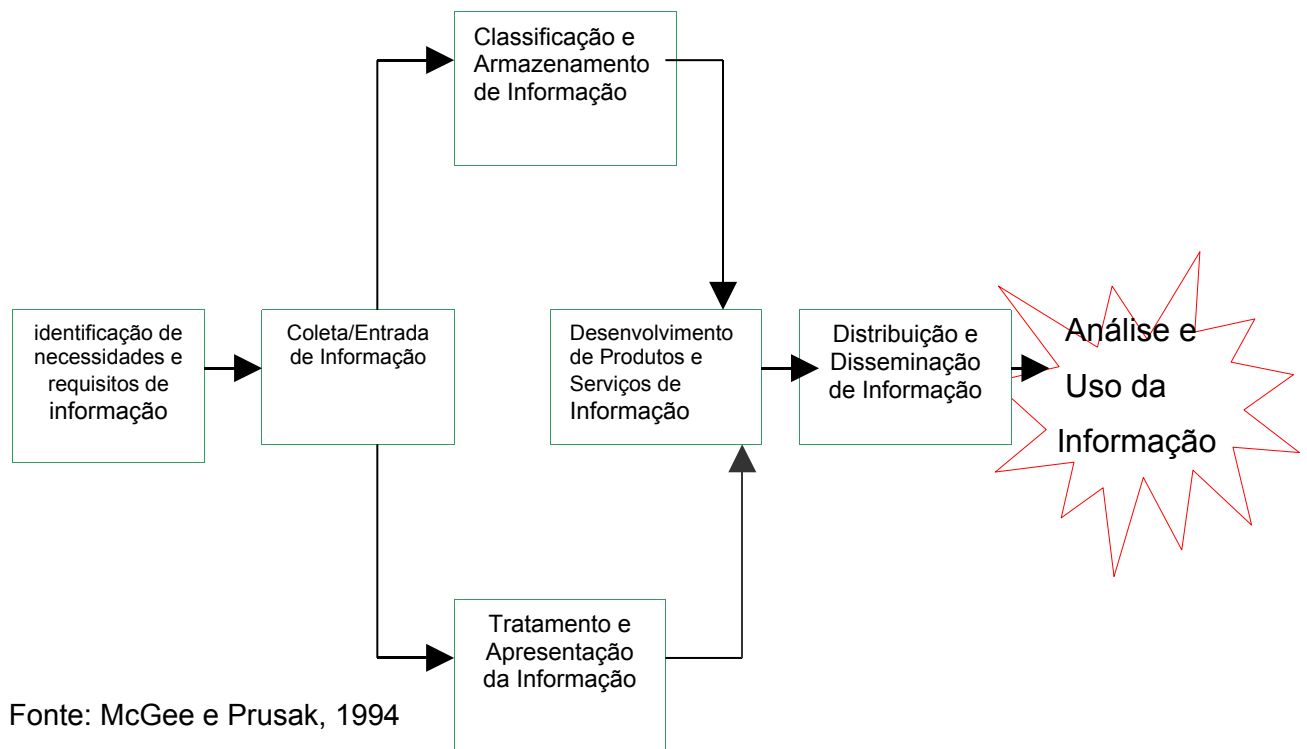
Classificação e Armazenamento de Informação

identificação de necessidades e requisitos de informação

Coleta/Entrada de Informação

Desenvolvimento de Produtos e Serviços de Informação

Distribuição e Disseminação de Informação

Análise e Uso da Informação

Tratamento e Apresentação da Informação

Fonte: McGee e Prusak, 1994